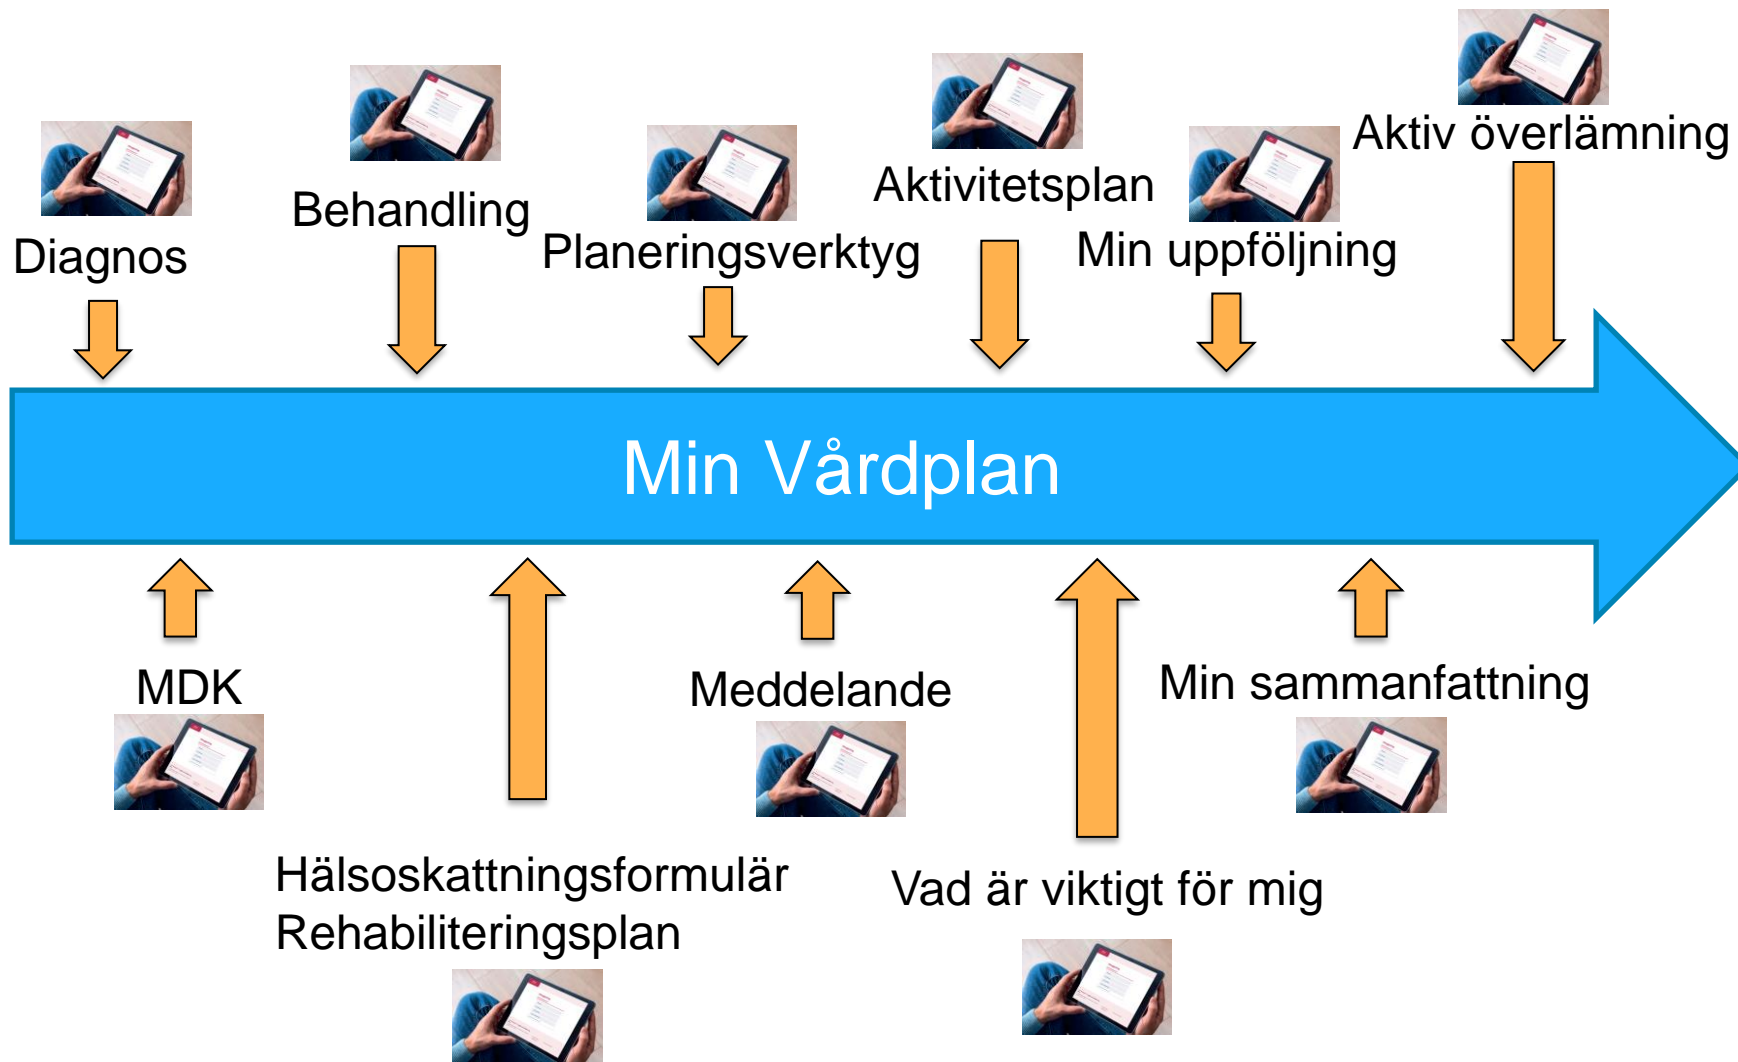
Diagnos

Behandling

Planeringsverktyg

Aktivitetsplan

Min uppföljning

Aktiv överlämning

Min Vårdplan

MDK

Hälsoskattningsformulär
Rehabiliteringsplan

Meddelande

Vad är viktigt för mig

Min sammanfattning